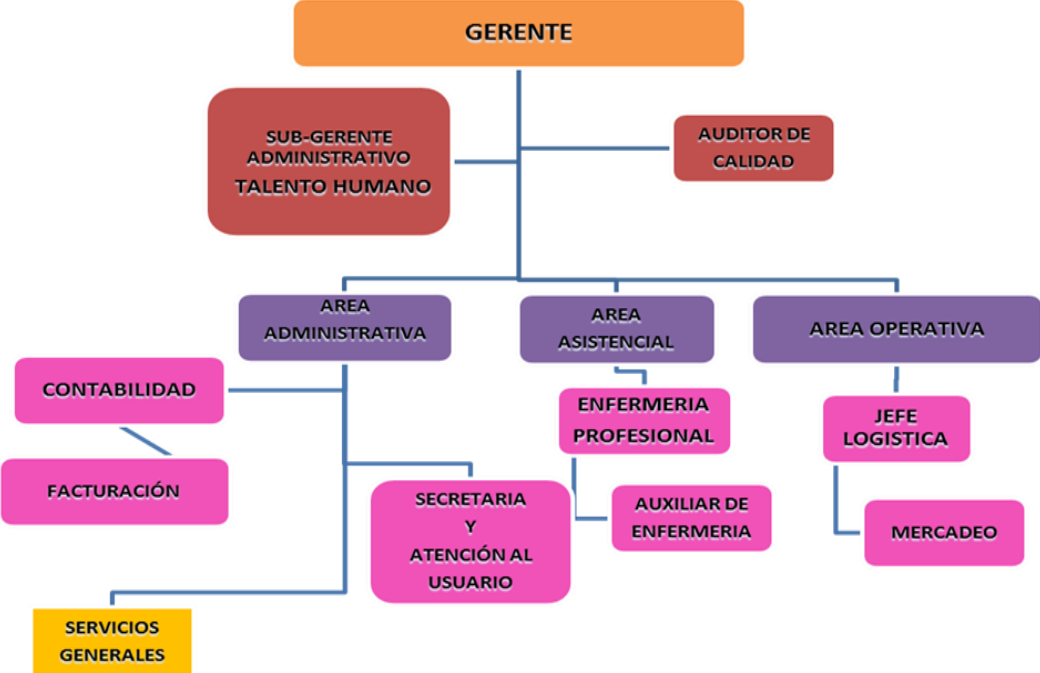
GERENTE

SUB-GERENTE ADMINISTRATIVO
TALENTO HUMANO

AUDITOR DE CALIDAD

AREA ADMINISTRATIVA

AREA ASISTENCIAL

AREA OPERATIVA

CONTABILIDAD

FACTURACIÓN

SECRETARIA Y ATENCIÓN AL USUARIO

SERVICIOS GENERALES

ENFERMERIA PROFESIONAL

AUXILIAR DE ENFERMERIA

JEFE LOGISTICA

MERCADEO